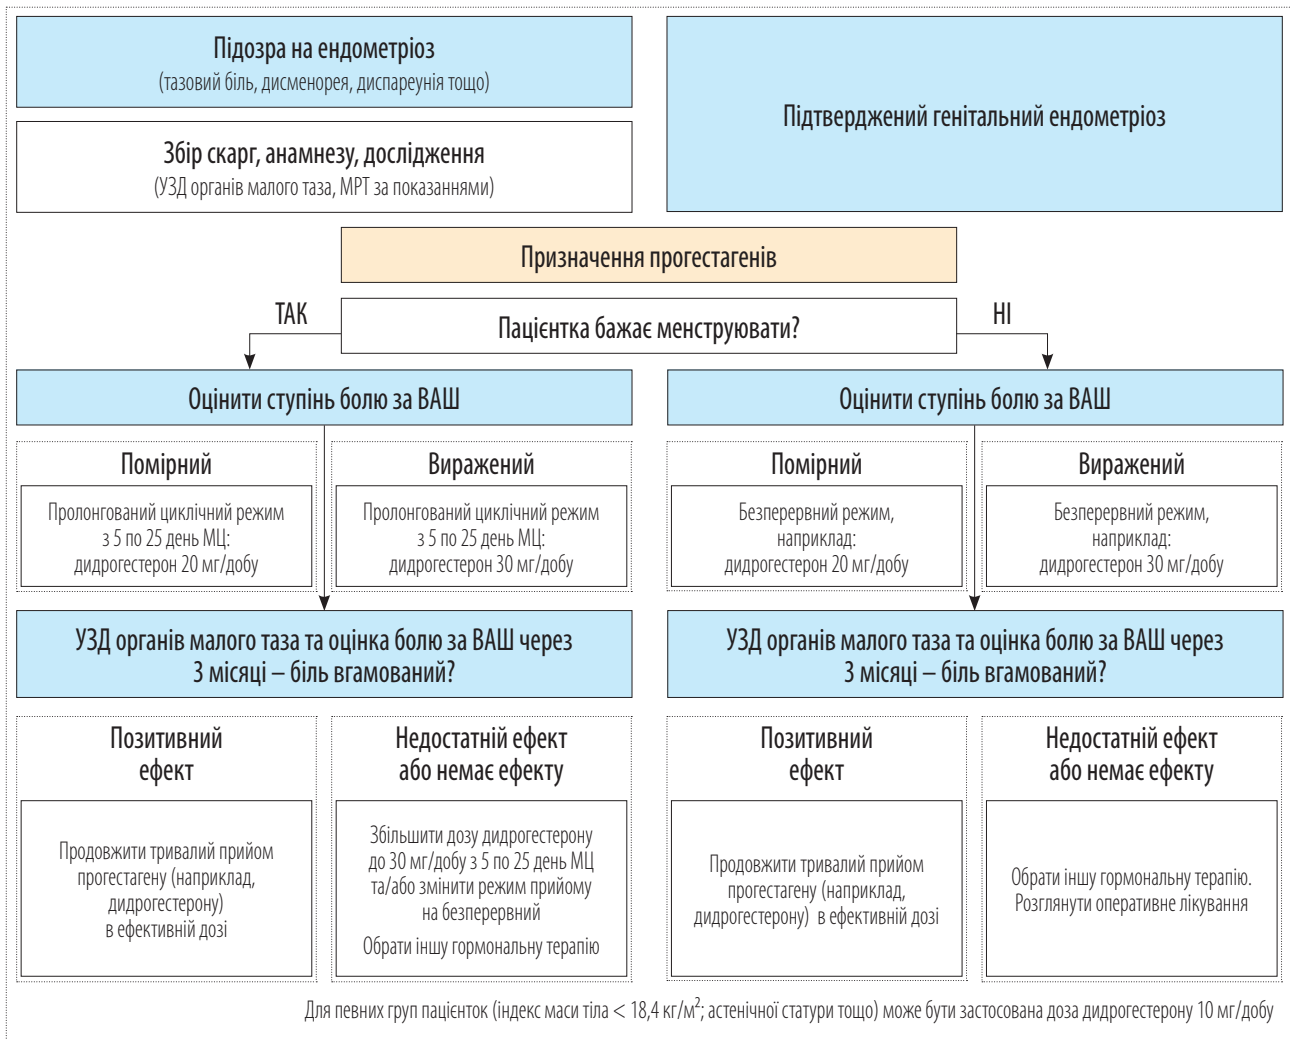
Підозра на ендометріоз
(тазовий біль, дисменорея, диспареунія тощо)

Збір скарг, анамнезу, дослідження
(УЗД органів малого таза, МРТ за показаннями)

Підтверджений генітальний ендометріоз

Призначення прогестагенів

ТАК

Пацієнтка бажає менструювати?

НІ

Оцінити ступінь болю за ВАШ

Помірний

Пролонгований циклічний режим з 5 по 25 день МЦ: дидрогестерон 20 мг/добу

Виражений

Пролонгований циклічний режим з 5 по 25 день МЦ: дидрогестерон 30 мг/добу

УЗД органів малого таза та оцінка болю за ВАШ через 3 місяці – біль вгамований?

Позитивний ефект

Продовжити тривалий прийом прогестагену (наприклад, дидрогестерону) в ефективній дозі

Недостатній ефект або немає ефекту

Збільшити дозу дидрогестерону до 30 мг/добу з 5 по 25 день МЦ та/або змінити режим прийому на безперервний

Обрати іншу гормональну терапію

Оцінити ступінь болю за ВАШ

Помірний

Безперервний режим, наприклад: дидрогестерон 20 мг/добу

Виражений

Безперервний режим, наприклад: дидрогестерон 30 мг/добу

УЗД органів малого таза та оцінка болю за ВАШ через 3 місяці – біль вгамований?

Позитивний ефект

Продовжити тривалий прийом прогестагену (наприклад, дидрогестерону) в ефективній дозі

Недостатній ефект або немає ефекту

Обрати іншу гормональну терапію. Розглянути оперативне лікування

Для певних груп пацієнток (індекс маси тіла < 18,4 кг/м$^2$; астенічної статури тощо) може бути застосована доза дидрогестерону 10 мг/добу